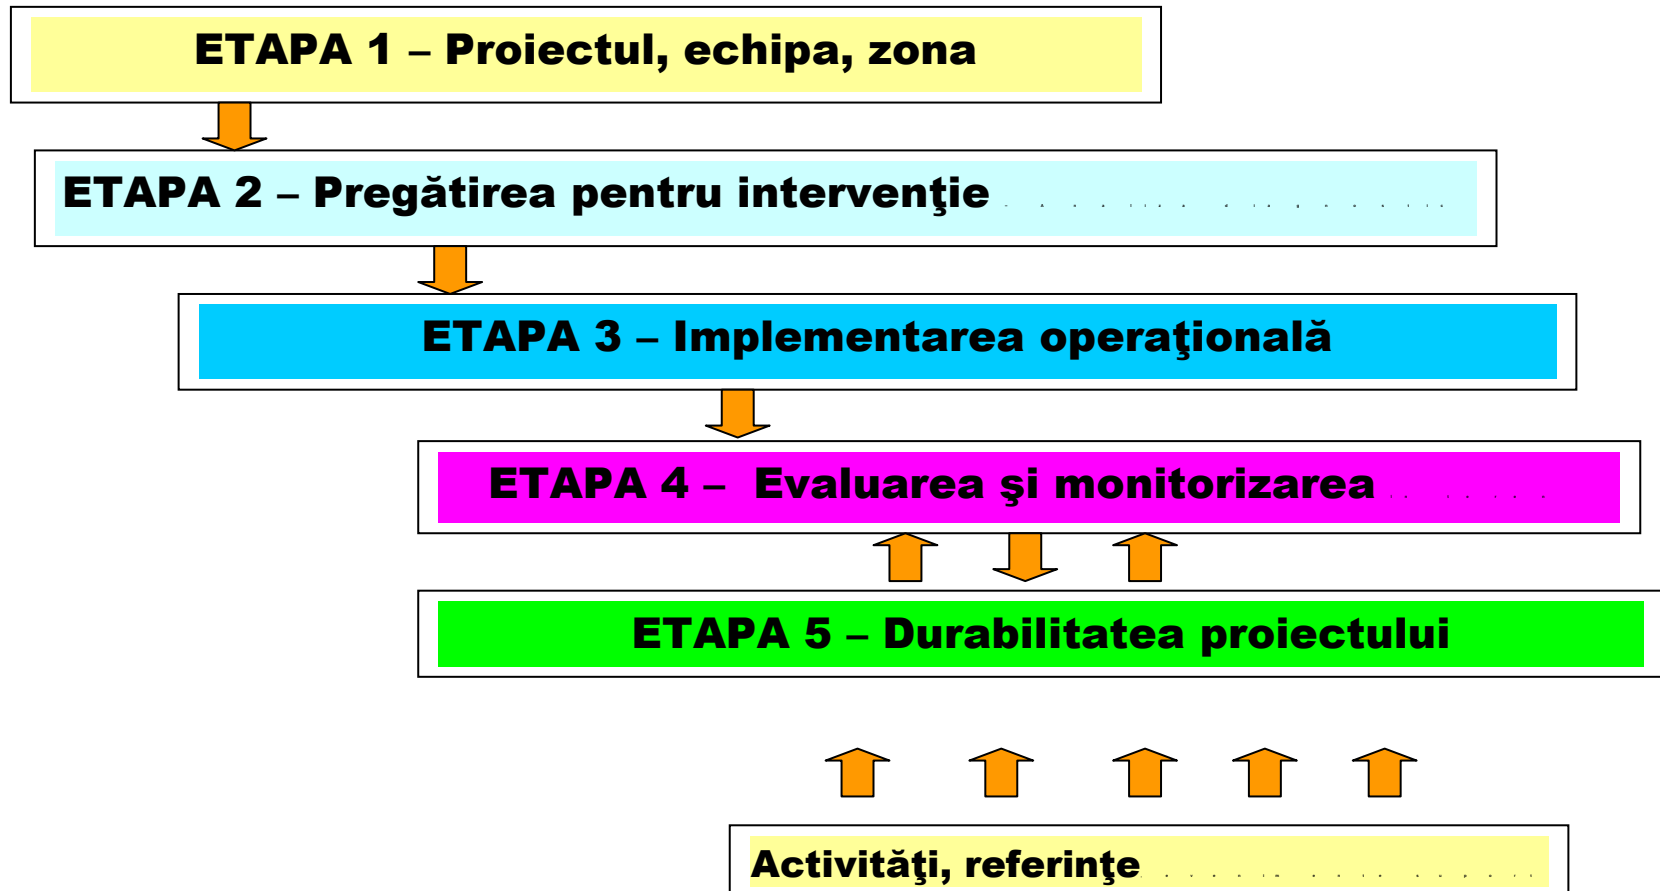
ETAPA 1 – Proiectul, echipa, zona

ETAPA 2 – Pregătirea pentru intervenţie

ETAPA 3 – Implementarea operaţională

ETAPA 4 – Evaluarea şi monitorizarea

ETAPA 5 – Durabilitatea proiectului

Activităţi, referinţe